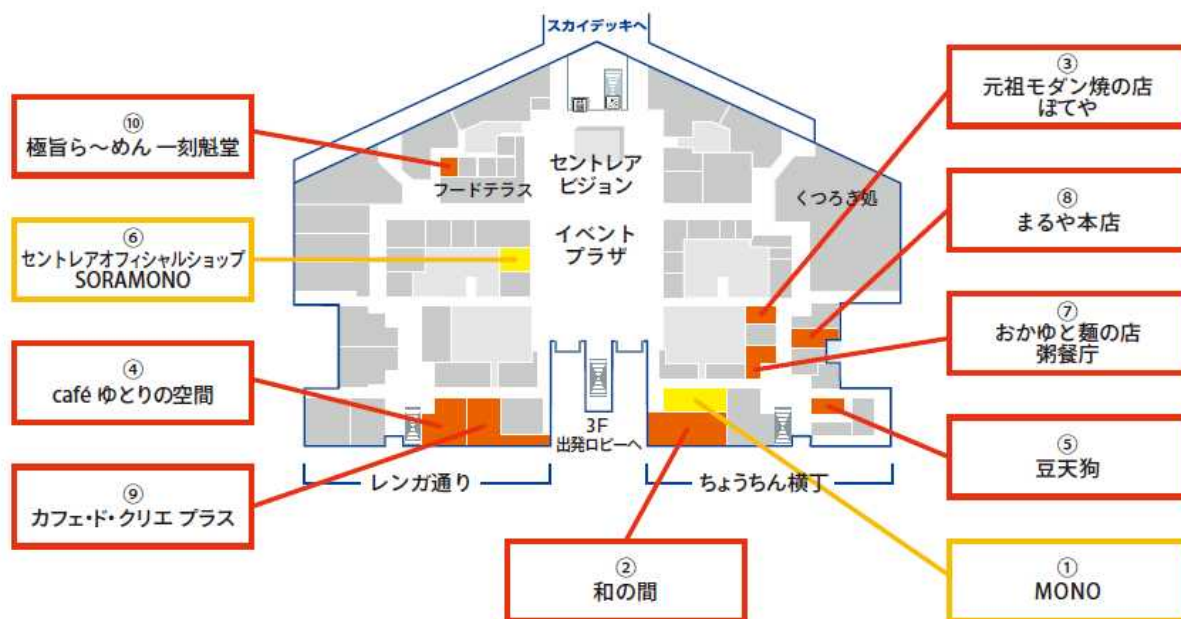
スカイデッキへ

⑩
極旨ら～めん 一刻魁堂

フードテラス

セントレア
ビジョン

くつろぎ処

⑥
セントレアオフィシャルショップ
SORAMONO

イベント
プラザ

④
café ゆとりの空間

3F
出発ロビーへ

⑨
カフェ・ド・クリエ プラス

レンガ通り

ちょうちん横丁

②
和の間

③
元祖モダン焼の店
ぼてや

⑧
まるや本店

⑦
おかゆと麺の店
粥餐庁

⑤
豆天狗

①
MONO